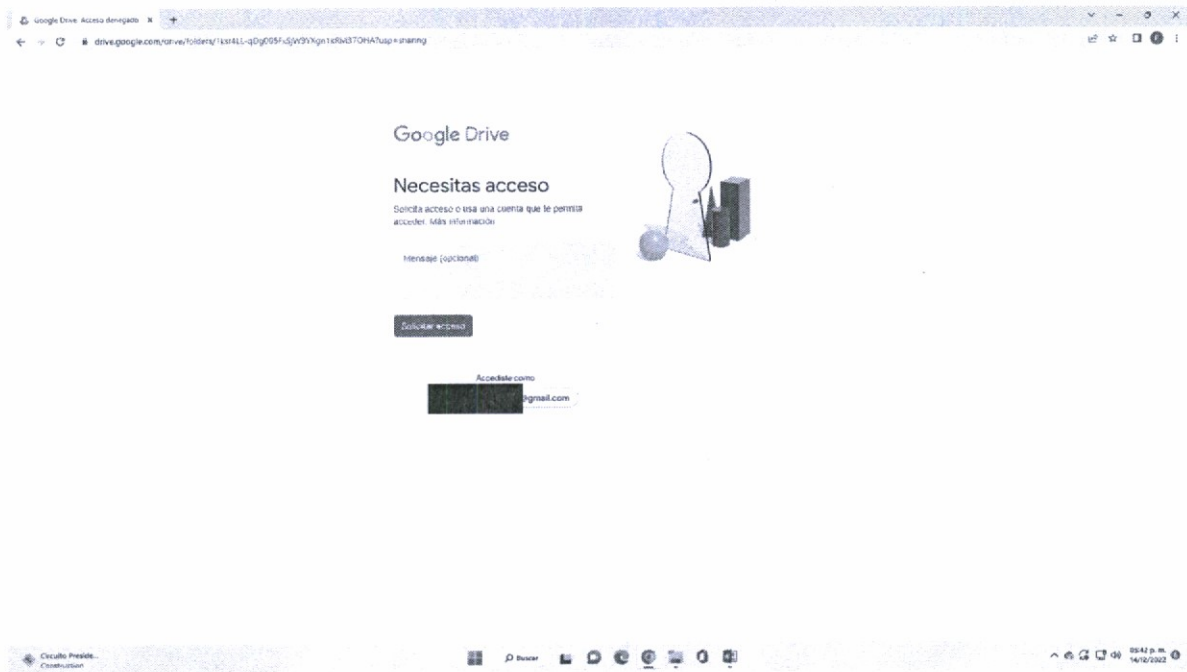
Google Drive: Acceso denegado ×

drive.google.com/drive/folders/1Lxr4LL-qDg095FsJW3hYgn1xRvB7OHA?usp=sharing

Google Drive

Necesitas acceso

Solicita acceso o usa una cuenta que te permita acceder. Más información

Mensaje (opcional)

Solicitar acceso

Accediste como

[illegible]@gmail.com

Círculo Preside... Construction

Buscar

05:42 p. m. 14/12/2022